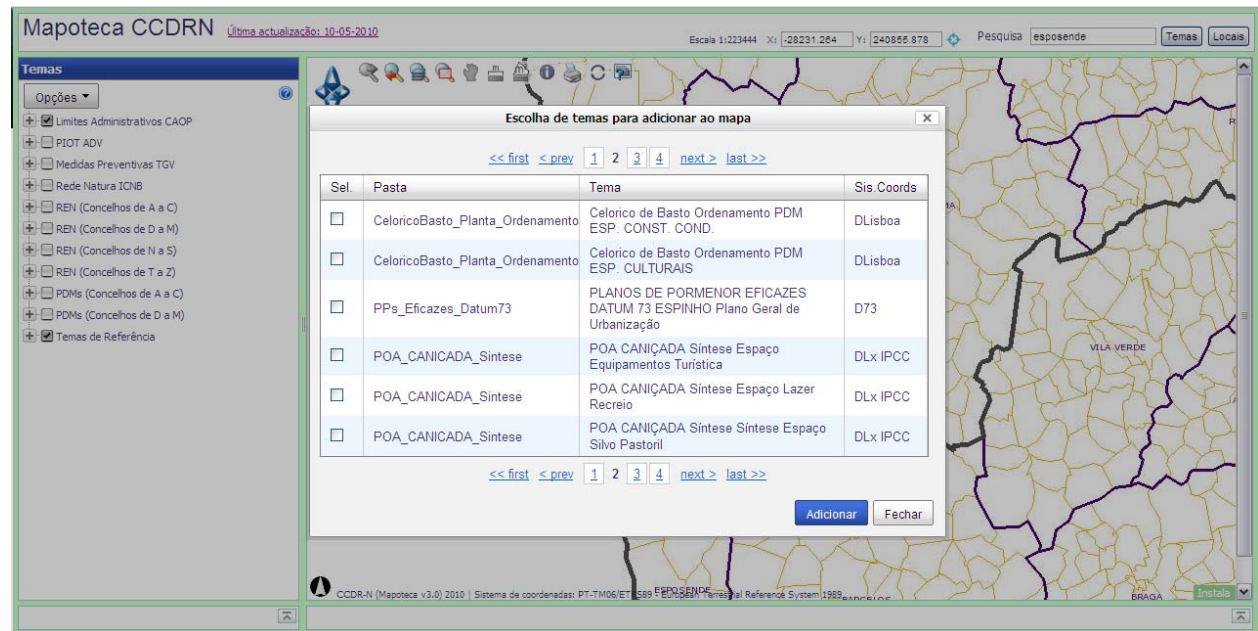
Mapoteca CCDRN Última actualização: 10-05-2010

Escala 1:223444 X: -28231.264 Y: 240855.878 Pesquisa esposende Temas Locais

Temas

Opções

Limites Administrativos CAOP
PIOT ADV
Medidas Preventivas TGV
Rede Natura ICNB
REN (Concelhos de A a C)
REN (Concelhos de D a M)
REN (Concelhos de N a S)
REN (Concelhos de T a Z)
PDMs (Concelhos de A a C)
PDMs (Concelhos de D a M)
Temas de Referência

Escolha de temas para adicionar ao mapa

<< first < prev 1 2 3 4 next > last >>

| Sel. | Pasta | Tema | Sis.Coords |
|---|---|---|---|
| ☐ | CeloricoBasto_Planta_Ordenamento | Celorico de Basto Ordenamento PDM ESP. CONST. COND. | DLisboa |
| ☐ | CeloricoBasto_Planta_Ordenamento | Celorico de Basto Ordenamento PDM ESP. CULTURAIS | DLisboa |
| ☐ | PPs_Eficazes_Datum73 | PLANOS DE PORMENOR EFICAZES DATUM 73 ESPINHO Plano Geral de Urbanização | D73 |
| ☐ | POA_CANICADA_Sintese | POA CANIÇADA Síntese Espaço Equipamentos Turística | DLx IPCC |
| ☐ | POA_CANICADA_Sintese | POA CANIÇADA Síntese Espaço Lazer Recreio | DLx IPCC |
| ☐ | POA_CANICADA_Sintese | POA CANIÇADA Síntese Síntese Espaço Silvo Pastoril | DLx IPCC |

<< first < prev 1 2 3 4 next > last >>

Adicionar Fechar

VILA VERDE

CCDR-N (Mapoteca v3.0) 2010 | Sistema de coordenadas: PT-TM06/ETRS89 - European Terrestrial Reference System 1989

ESPOSENDE BARCELOS BRAGA Instala